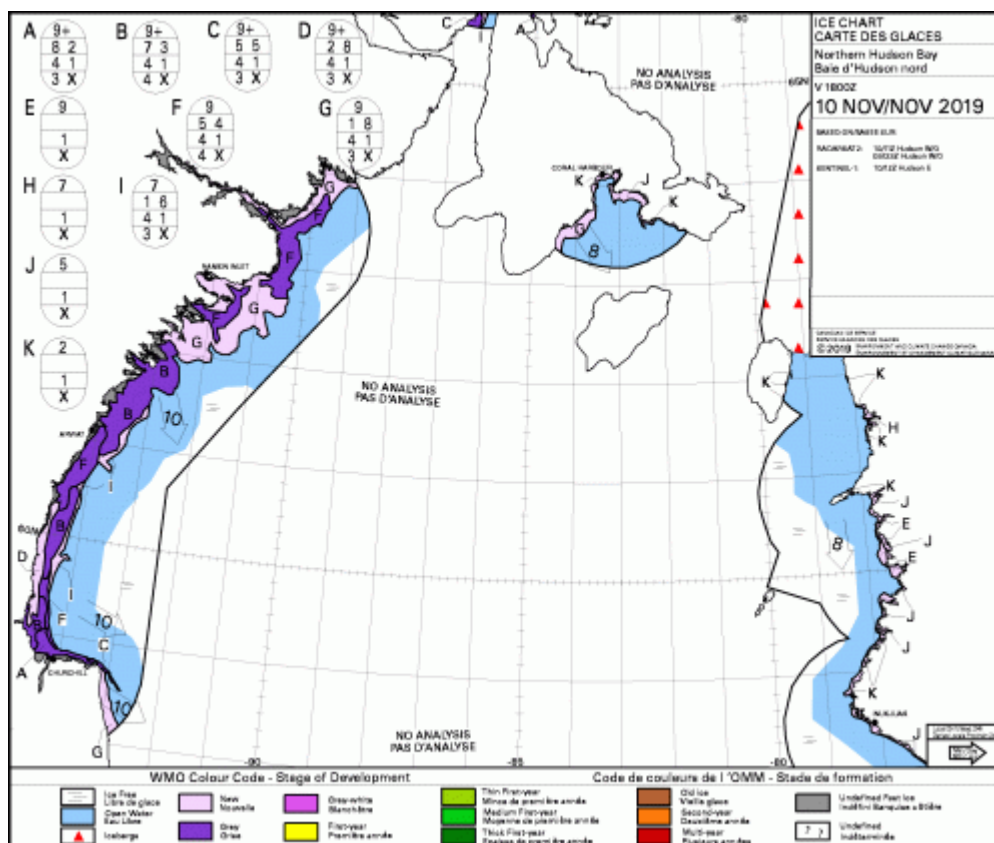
A 9+ 8 2 4 1 3 X
B 9+ 7 3 4 1 4 X
C 9+ 5 5 4 1 3 X
D 9+ 2 8 4 1 3 X
E 9 1 X
F 9 5 4 4 1 4 X
G 9 1 8 4 1 3 X
H 7 1 X
I 7 1 6 4 1 3 X
J 5 1 X
K 2 1 X

ICE CHART
CARTE DES GLACES
Northern Hudson Bay
Baie d'Hudson nord
V 1800Z
10 NOV/NOV 2019

BASED ON/BASÉ SUR:
RADARSAT-2: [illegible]
SENTINEL-1: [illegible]

© 2019 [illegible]

NO ANALYSIS
PAS D'ANALYSE

NO ANALYSIS
PAS D'ANALYSE

NO ANALYSIS
PAS D'ANALYSE

CORAL HARBOUR
RANKIN INLET
ARVIAT
CHURCHILL
60N
-80
-85
-90

C A K J K G B F G B 10 I 10 C 10 G K H K K J E E J 8 J K J

WMO Colour Code - Stage of Development
Code de couleur de l 'OMM - Stade de formation

Ice Free Libre de glace
Open Water Eau Libre
Icebergs
New Nouvelle
Grey Grise
Grey-white Blanchâtre
First-year Première année
Thin First-year Mince de première année
Medium First-year Moyenne de première année
Thick First-year Épaisse de première année
Old Ice Vieille glace
Second-year Deuxième année
Multi-year Plusieurs années
Undefined Fast Ice Indéfini Banquise côtière
Undefined Indéterminée